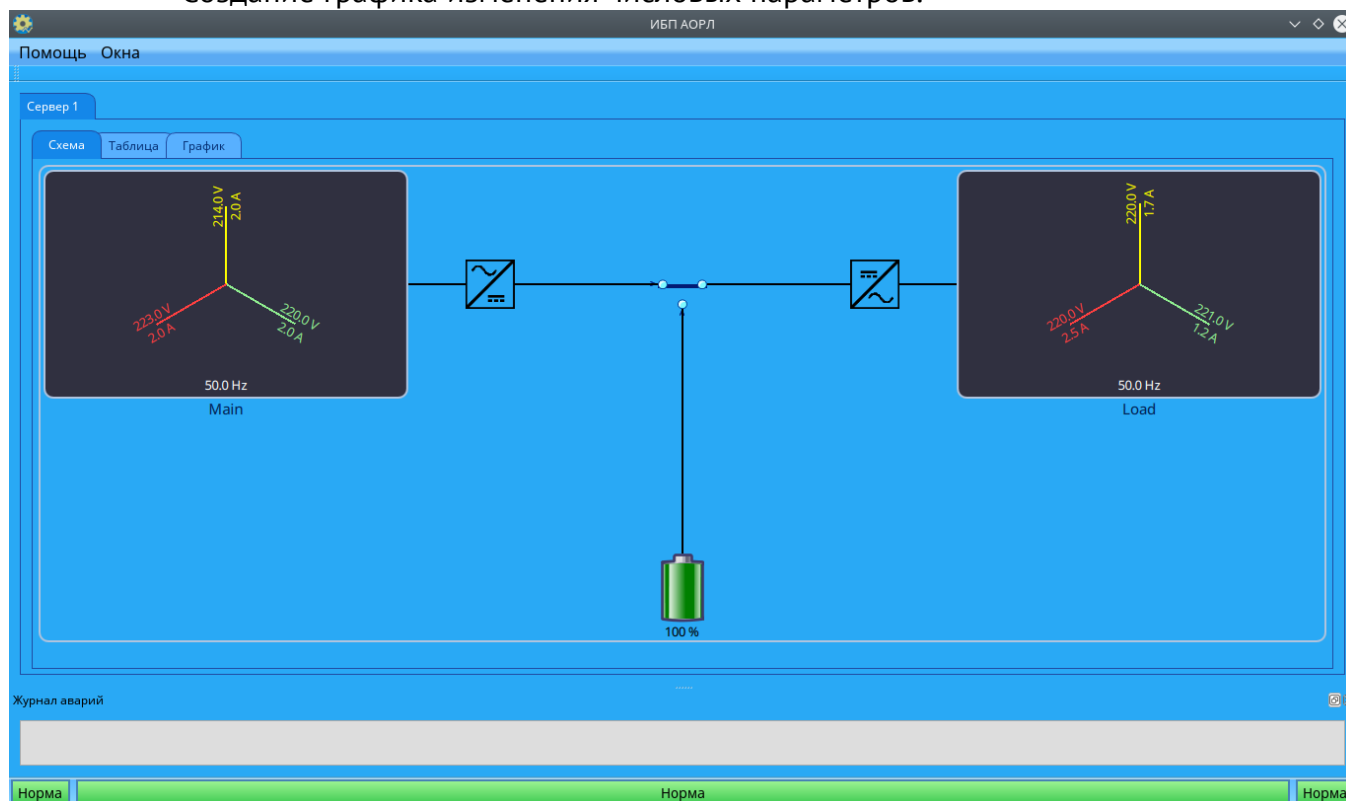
Создание графика изменения числовых параметров.

ИБП АОРЛ

Помощь Окна

Сервер 1

Схема Таблица График

214.0 V
2.0 A
223.0 V
2.0 A
220.0 V
2.0 A
50.0 Hz
Main

220.0 V
1.7 A
220.0 V
2.5 A
221.0 V
1.2 A
50.0 Hz
Load

100 %

Журнал аварий

Норма Норма Норма